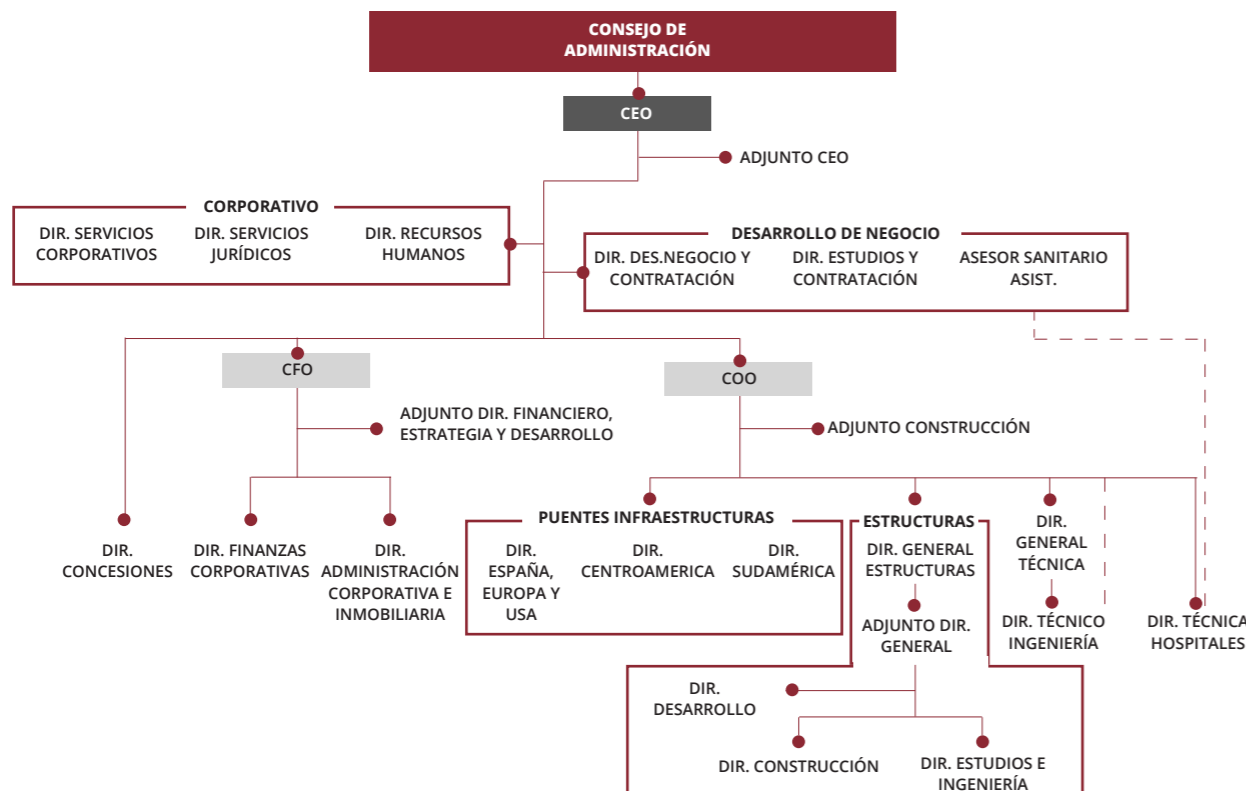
CONSEJO DE ADMINISTRACIÓN

CEO

ADJUNTO CEO

CORPORATIVO

DIR. SERVICIOS CORPORATIVOS

DIR. SERVICIOS JURÍDICOS

DIR. RECURSOS HUMANOS

DESARROLLO DE NEGOCIO

DIR. DES.NEGOCIO Y CONTRATACIÓN

DIR. ESTUDIOS Y CONTRATACIÓN

ASESOR SANITARIO ASIST.

CFO

COO

ADJUNTO DIR. FINANCIERO, ESTRATEGIA Y DESARROLLO

ADJUNTO CONSTRUCCIÓN

DIR. CONCESIONES

DIR. FINANZAS CORPORATIVAS

DIR. ADMINISTRACIÓN CORPORATIVA E INMOBILIARIA

PUENTES INFRAESTRUCTURAS

DIR. ESPAÑA, EUROPA Y USA

DIR. CENTROAMERICA

DIR. SUDAMÉRICA

ESTRUCTURAS

DIR. GENERAL ESTRUCTURAS

ADJUNTO DIR. GENERAL

DIR. GENERAL TÉCNICA

DIR. TÉCNICO INGENIERÍA

DIR. TÉCNICA HOSPITALES

DIR. DESARROLLO

DIR. CONSTRUCCIÓN

DIR. ESTUDIOS E INGENIERÍA